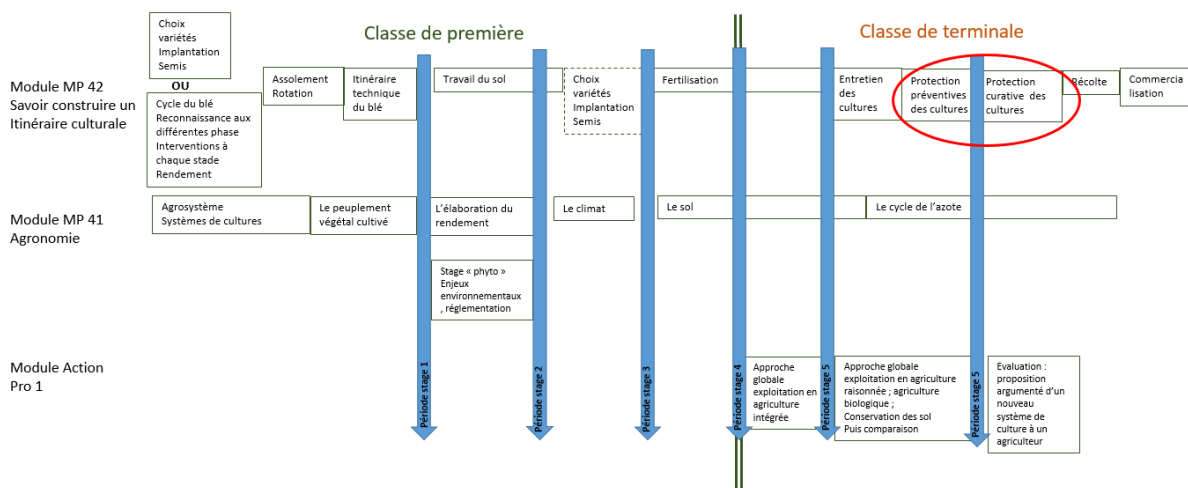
Classe de première

Classe de terminale

Module MP 42
Savoir construire un Itinéraire culturale

Choix variétés Implantation Semis

OU

Cycle du blé
Reconnaissance aux différentes phase
Interventions à chaque stade
Rendement

Assolement Rotation

Itinéraire technique du blé

Travail du sol

Choix variétés Implantation Semis

Fertilisation

Entretien des cultures

Protection préventives des cultures

Protection curative des cultures

Récolte

Commercialisation

Module MP 41
Agronomie

Agrosystème
Systèmes de cultures

Le peuplement végétal cultivé

L'élaboration du rendement

Le climat

Le sol

Le cycle de l'azote

Stage « phyto »
Enjeux environnementaux , réglementation

Module Action Pro 1

Période stage 1

Période stage 2

Période stage 3

Période stage 4

Approche globale exploitation en agriculture intégrée

Période stage 5

Approche globale exploitation en agriculture raisonnée ; agriculture biologique ;
Conservation des sol
Puis comparaison

Période stage 5

Evaluation : proposition argumenté d'un nouveau système de culture à un agriculteur